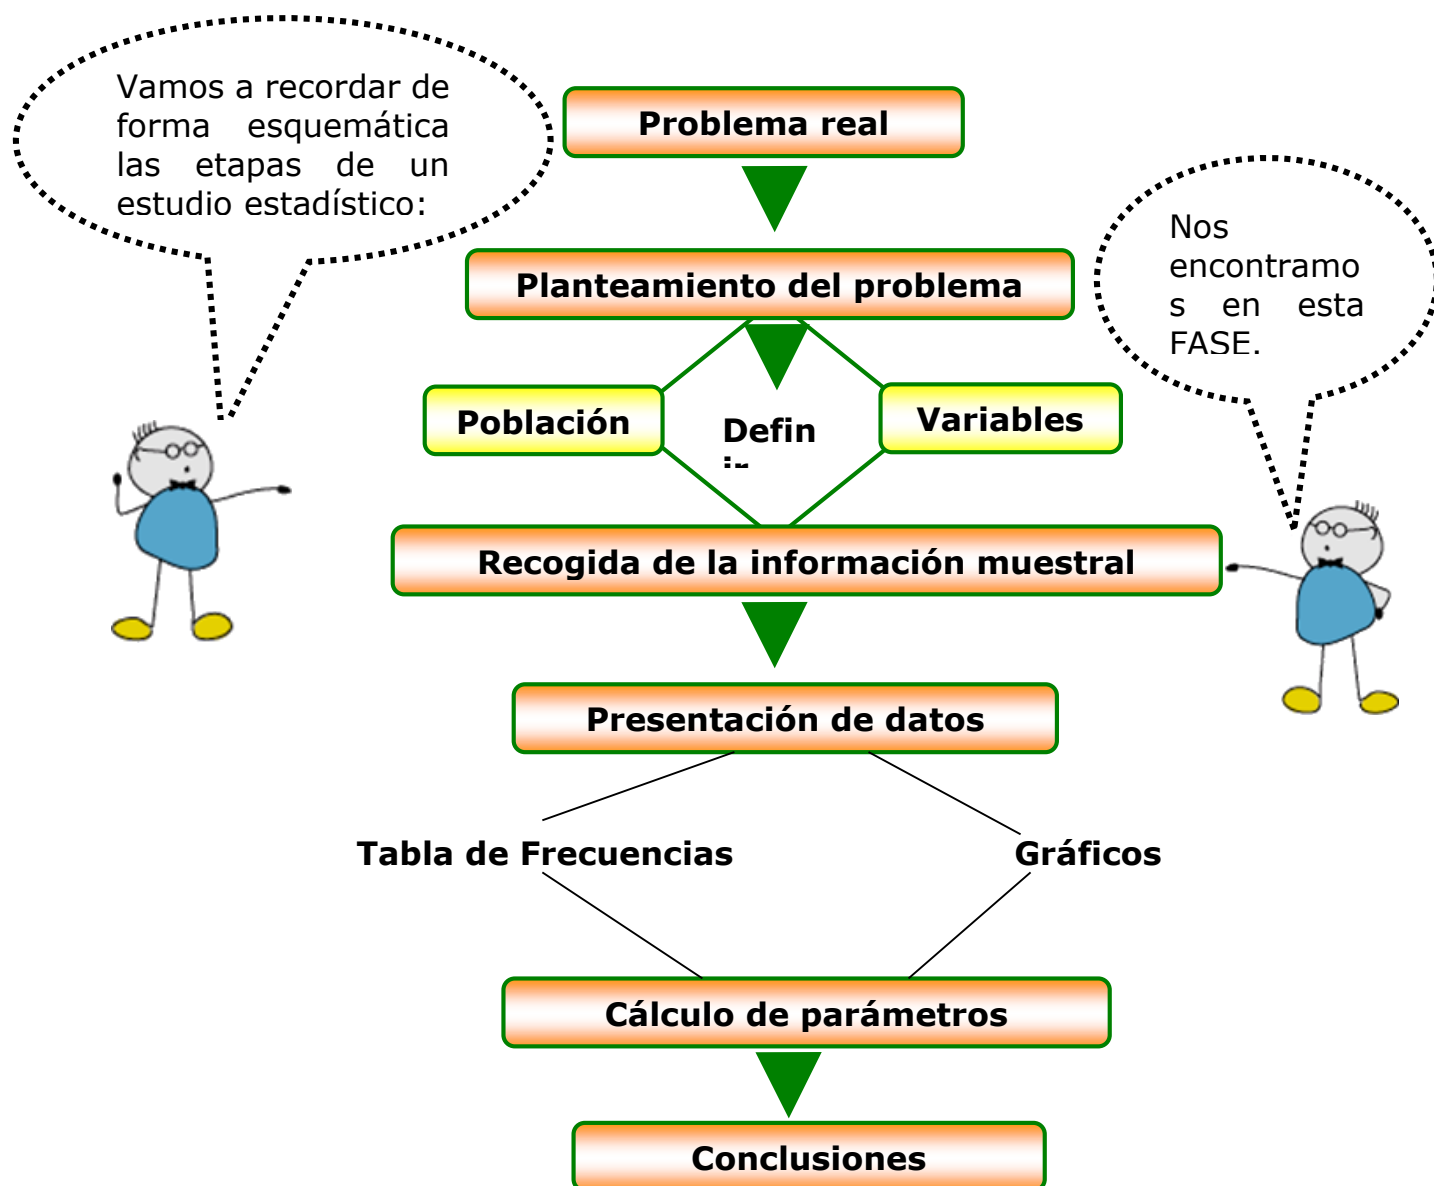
Vamos a recordar de forma esquemática las etapas de un estudio estadístico:

Problema real

Planteamiento del problema

Población

Defin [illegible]

Variables

Nos encontramos en esta FASE.

Recogida de la información muestral

Presentación de datos

Tabla de Frecuencias

Gráficos

Cálculo de parámetros

Conclusiones